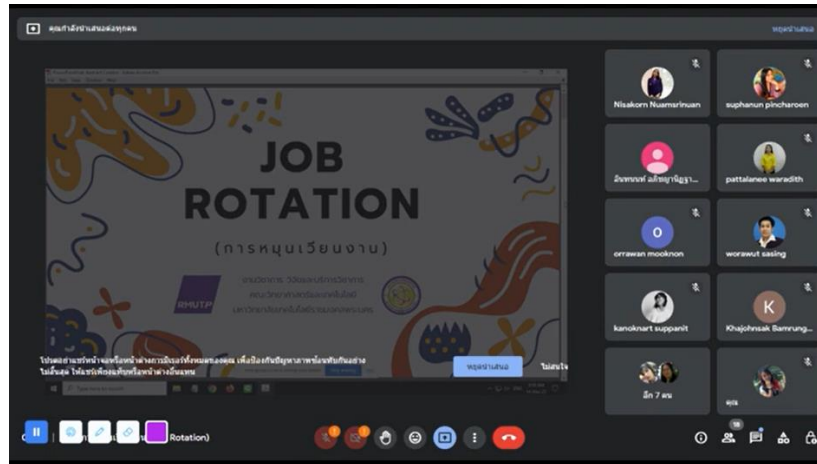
คุณกำลังนำเสนอต่อทุกคน

หยุดนำเสนอ

JOB ROTATION

(การหมุนเวียนงาน)

RMUTP

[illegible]

Nisakorn Nuamarinuan

suphanun pincharoen

อินทกานต์ ผลิตญาณิฎฐา...

pattalanee waradith

orrawan mooknon

worawut sasing

kanoknart suppanit

Khajohnsak Bamrung...

อีก 7 คน

คุณ

โปรดอย่าแชร์หน้าจอหรือหน้าต่างการประชุมทั้งหมดของคุณ เพื่อป้องกันปัญหาภาพซ้อนทับกันอย่างไม่สิ้นสุด ให้แชร์เพียงแท็บหรือหน้าต่างอื่นแทน

หยุดนำเสนอ

ไม่สนใจ

Rotation)

18